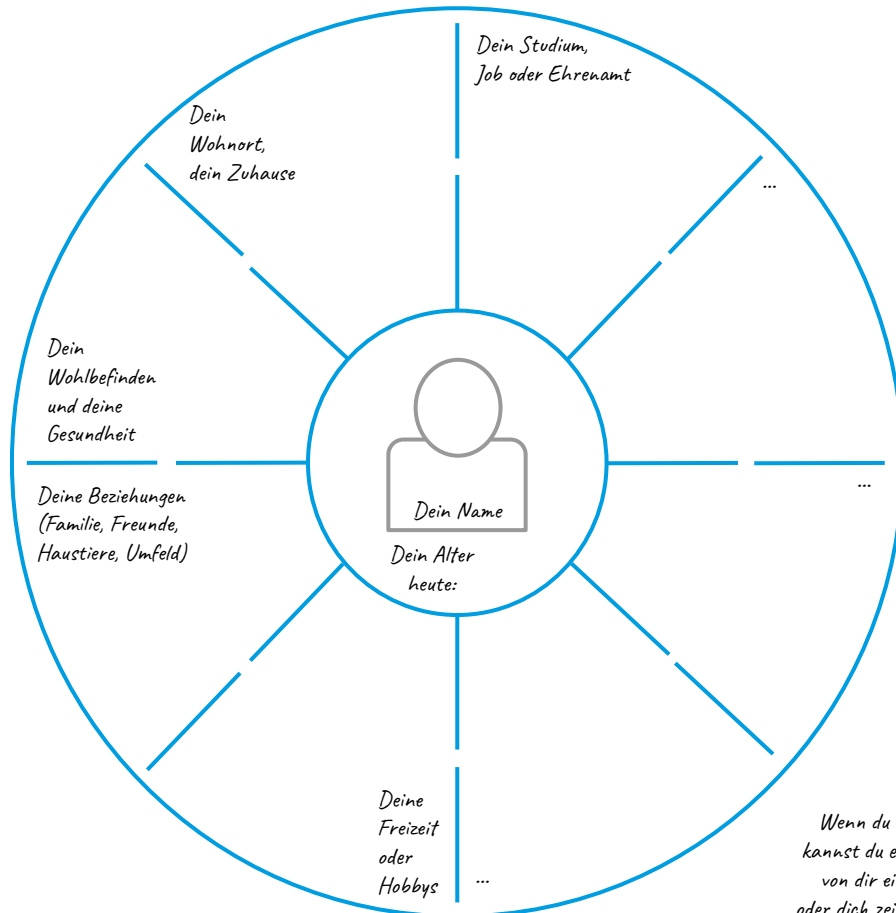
Dein Studium, Job oder Ehrenamt

Dein Wohnort, dein Zuhause

...

Dein Wohlbefinden und deine Gesundheit

...

Deine Beziehungen (Familie, Freunde, Haustiere, Umfeld)

Dein Name

Dein Alter heute:

Deine Freizeit oder Hobbys

...

Wenn du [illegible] kannst du e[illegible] von dir ei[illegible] oder dich zei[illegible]